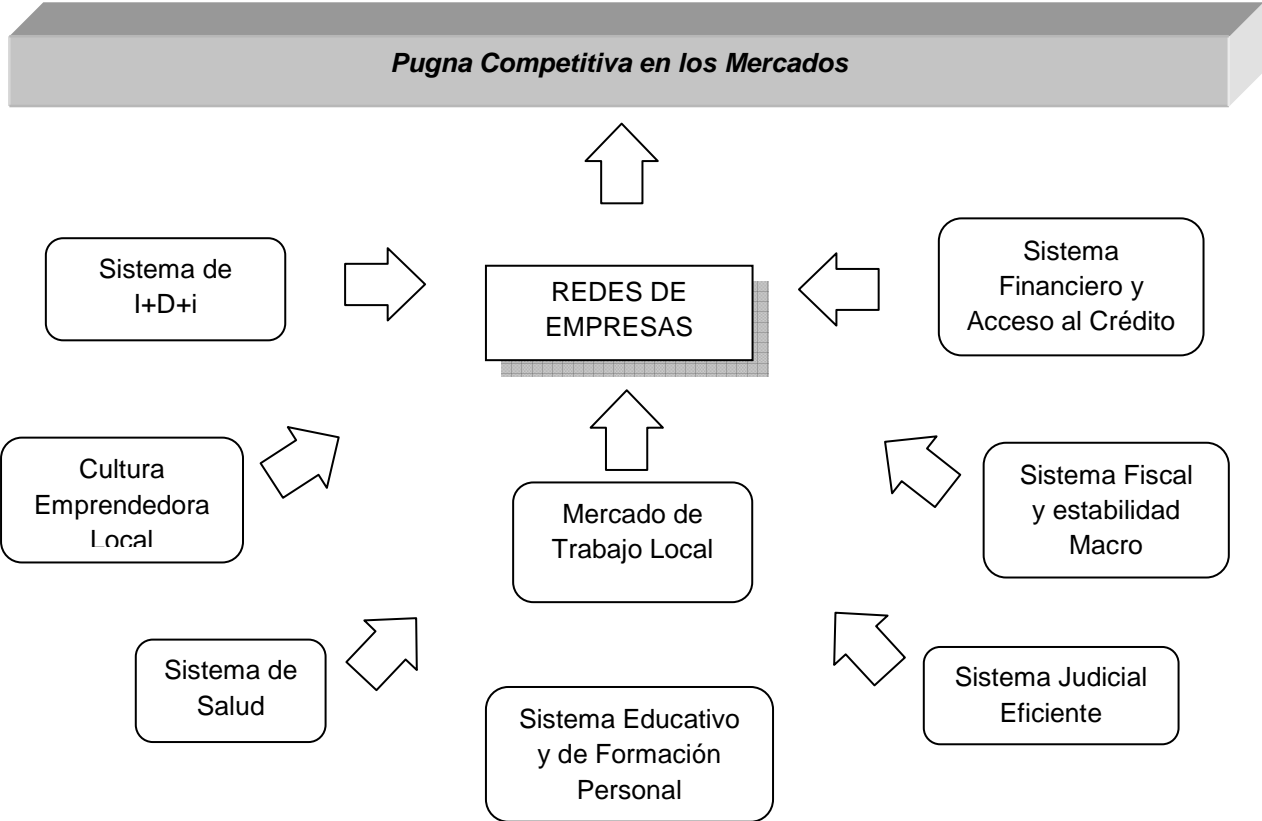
*Pugna Competitiva en los Mercados*

Sistema de I+D+i

REDES DE EMPRESAS

Sistema Financiero y Acceso al Crédito

Cultura Emprendedora Local

Mercado de Trabajo Local

Sistema Fiscal y estabilidad Macro

Sistema de Salud

Sistema Judicial Eficiente

Sistema Educativo y de Formación Personal